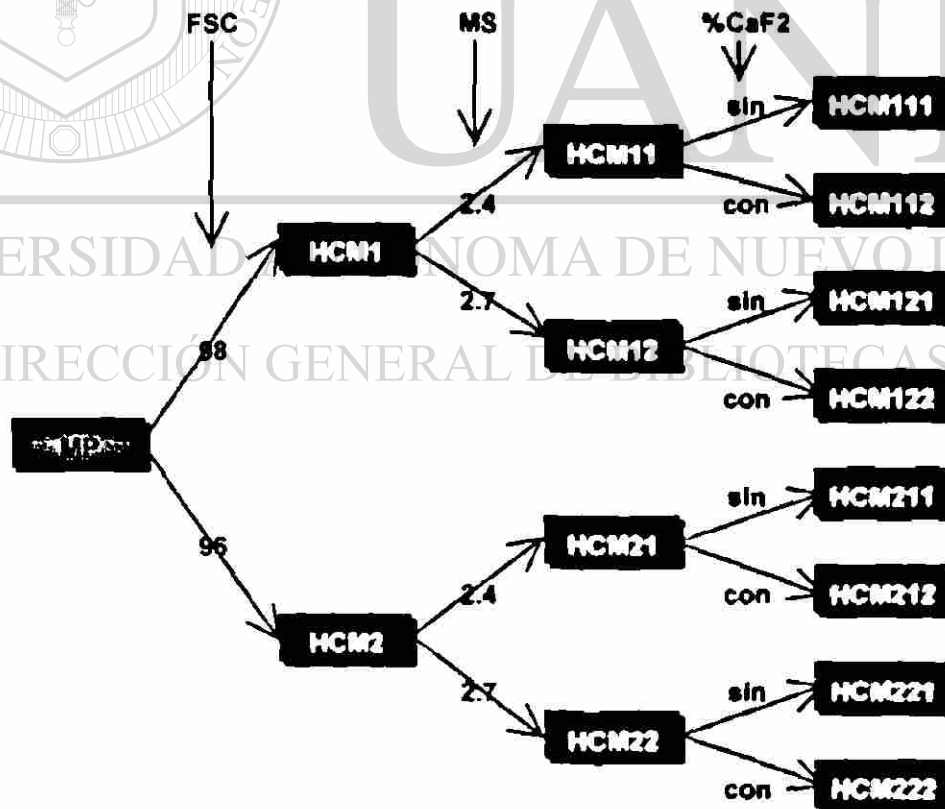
FSC

MS

%CaF2

HCM1

HCM11

HCM111

HCM112

2.4

2.7

sin

con

HCM12

HCM121

HCM122

sin

con

88

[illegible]

96

HCM2

HCM21

HCM211

HCM212

sin

con

2.4

2.7

HCM22

HCM221

HCM222

sin

con

UANL

UNIVERSIDAD AUTÓNOMA DE NUEVO LEÓN

DIRECCIÓN GENERAL DE BIBLIOTECAS